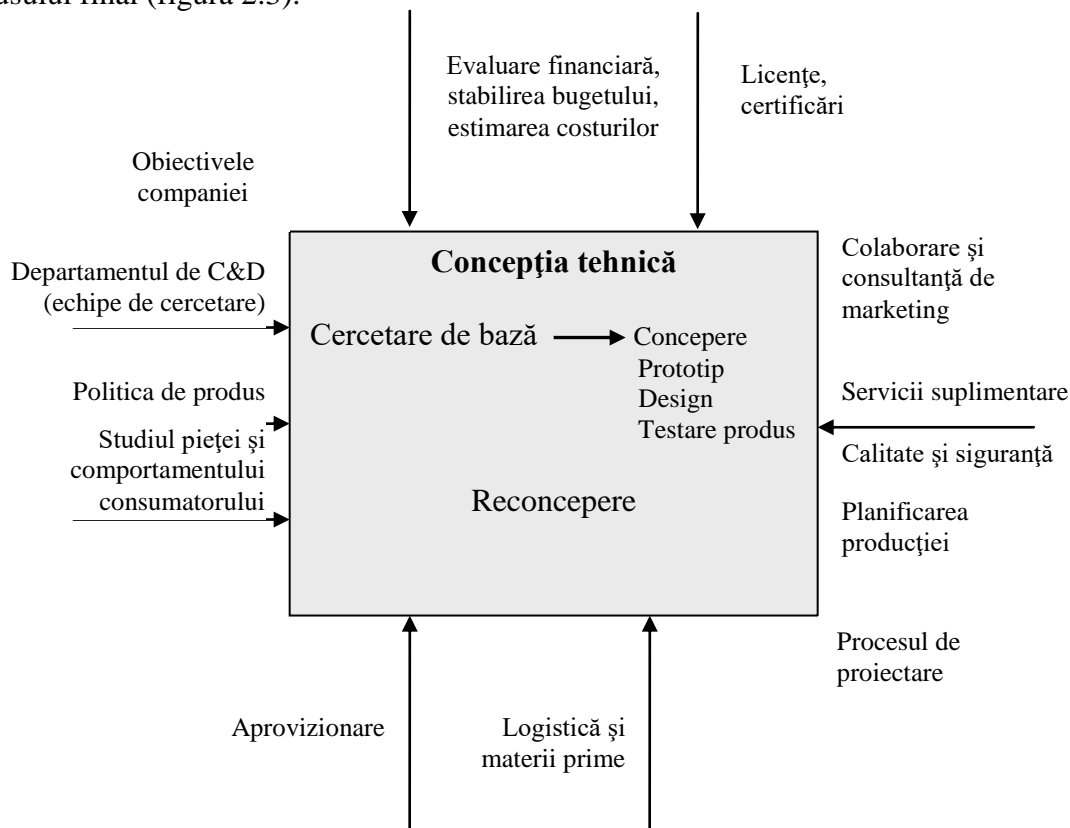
usului final (figura 2.3).

Evaluare financiară, stabilirea bugetului, estimarea costurilor

Licenţe, certificări

Obiectivele companiei

Concepţia tehnică

Colaborare şi consultanţă de marketing

Departamentul de C&D (echipe de cercetare)

Cercetare de bază

Concepere
Prototip
Design
Testare produs

Politica de produs

Servicii suplimentare

Studiul pieţei şi comportamentului consumatorului

Calitate şi siguranţă

Reconcepere

Planificarea producţiei

Procesul de proiectare

Aprovizionare

Logistică şi materii prime